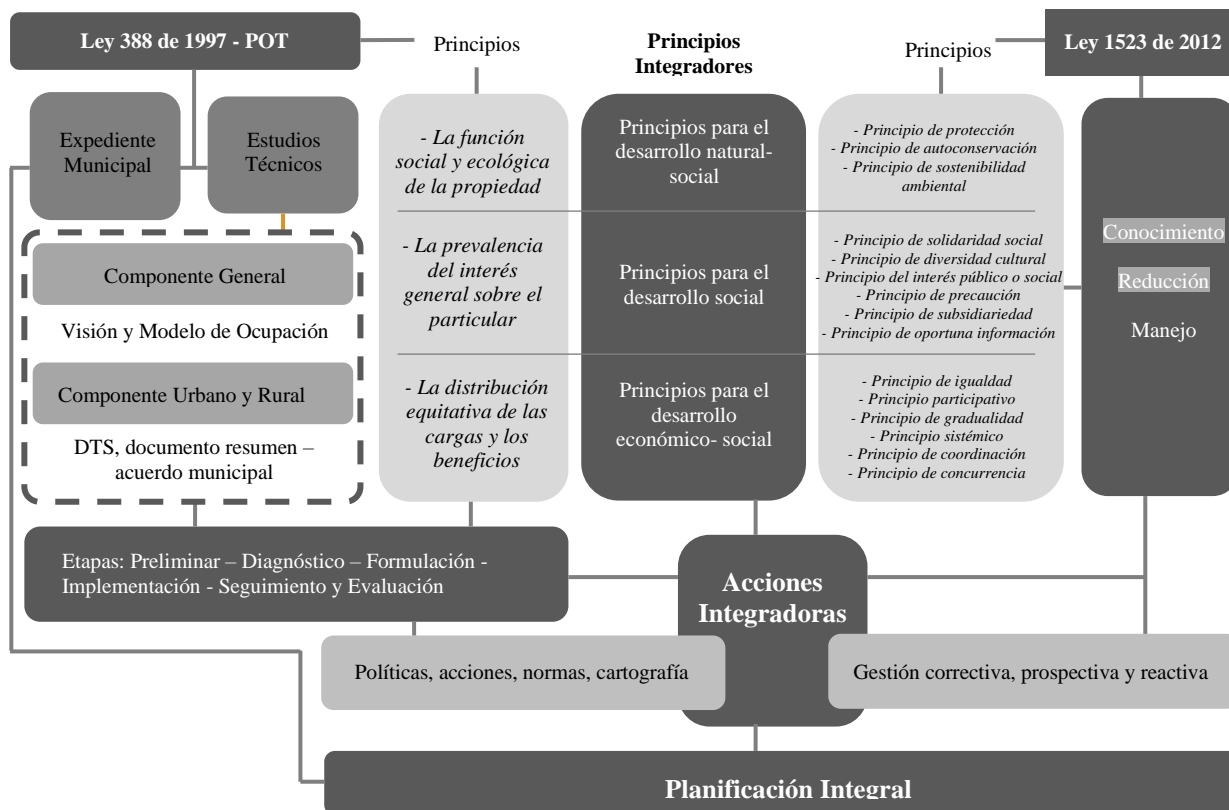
Ley 388 de 1997 - POT

Principios

Principios Integradores

Principios

Ley 1523 de 2012

Expediente Municipal

Estudios Técnicos

Componente General

Visión y Modelo de Ocupación

Componente Urbano y Rural

DTS, documento resumen – acuerdo municipal

- La función social y ecológica de la propiedad

- La prevalencia del interés general sobre el particular

- La distribución equitativa de las cargas y los beneficios

Principios para el desarrollo natural-social

Principios para el desarrollo social

Principios para el desarrollo económico- social

- Principio de protección
- Principio de autoconservación
- Principio de sostenibilidad ambiental

- Principio de solidaridad social
- Principio de diversidad cultural
- Principio del interés público o social
- Principio de precaución
- Principio de subsidiariedad
- Principio de oportuna información

- Principio de igualdad
- Principio participativo
- Principio de gradualidad
- Principio sistémico
- Principio de coordinación
- Principio de concurrencia

Conocimiento

Reducción

Manejo

Etapas: Preliminar – Diagnóstico – Formulación - Implementación - Seguimiento y Evaluación

Acciones Integradoras

Políticas, acciones, normas, cartografía

Gestión correctiva, prospectiva y reactiva

Planificación Integral